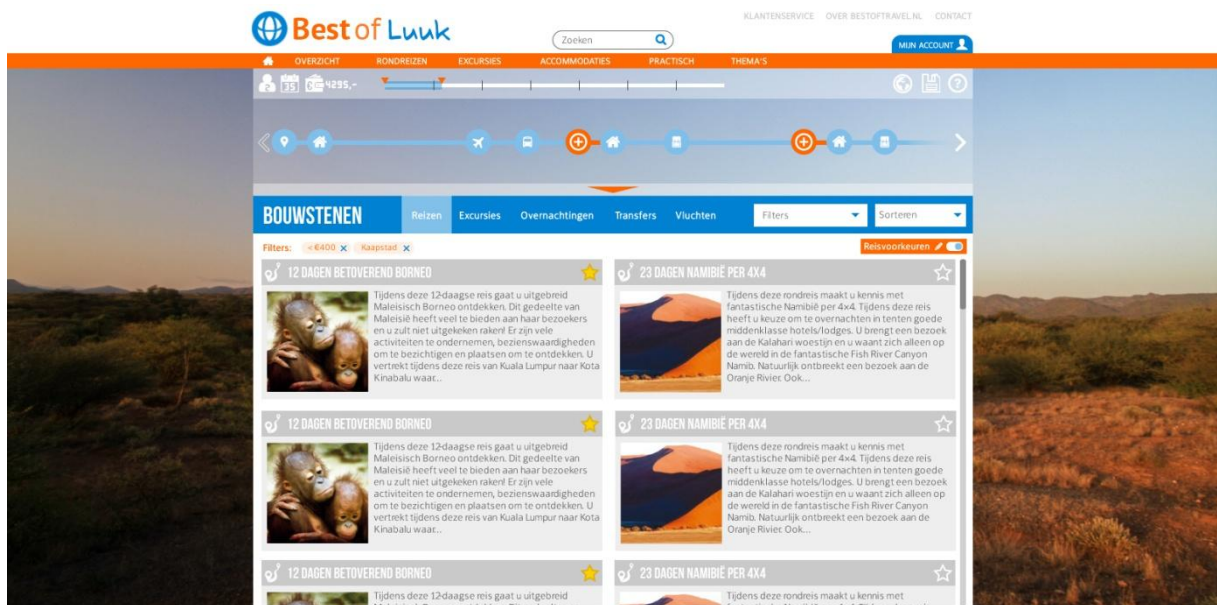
Best of Luuk

Zoeken

KLANTENSERVICE OVER BESTOFTRAVEL.NL CONTACT

MIJN ACCOUNT

OVERZICHT RONDREIZEN EXCURSIES ACCOMMODATIES PRACTISCH THEMA'S

35 4295,-

BOUWSTENEN Reizen Excursies Overnachtingen Transfers Vluchten Filters Sorteren

Filters: < €400 × Kaapstad ×

Reisvoorkeuren

12 DAGEN BETOVEREND BORNEO

Tijdens deze 12-daagse reis gaat u uitgebreid Maleisisch Borneo ontdekken. Dit gedeelte van Maleisië heeft veel te bieden aan haar bezoekers en u zult niet uitgekeken raken! Er zijn vele activiteiten te ondernemen, bezienswaardigheden om te bezichtigen en plaatsen om te ontdekken. U vertrekt tijdens deze reis van Kuala Lumpur naar Kota Kinabalu waar...

23 DAGEN NAMIBIË PER 4X4

Tijdens deze rondreis maakt u kennis met fantastische Namibië per 4x4. Tijdens deze reis heeft u keuze om te overnachten in tenten goede middenklasse hotels/lodges. U brengt een bezoek aan de Kalahari woestijn en u waant zich alleen op de wereld in de fantastische Fish River Canyon Namib. Natuurlijk ontbreekt een bezoek aan de Oranje Rivier. Ook...

12 DAGEN BETOVEREND BORNEO

Tijdens deze 12-daagse reis gaat u uitgebreid Maleisisch Borneo ontdekken. Dit gedeelte van Maleisië heeft veel te bieden aan haar bezoekers en u zult niet uitgekeken raken! Er zijn vele activiteiten te ondernemen, bezienswaardigheden om te bezichtigen en plaatsen om te ontdekken. U vertrekt tijdens deze reis van Kuala Lumpur naar Kota Kinabalu waar...

23 DAGEN NAMIBIË PER 4X4

Tijdens deze rondreis maakt u kennis met fantastische Namibië per 4x4. Tijdens deze reis heeft u keuze om te overnachten in tenten goede middenklasse hotels/lodges. U brengt een bezoek aan de Kalahari woestijn en u waant zich alleen op de wereld in de fantastische Fish River Canyon Namib. Natuurlijk ontbreekt een bezoek aan de Oranje Rivier. Ook...

12 DAGEN BETOVEREND BORNEO

Tijdens deze 12-daagse reis gaat u uitgebreid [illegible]

23 DAGEN NAMIBIË PER 4X4

Tijdens deze rondreis maakt u kennis met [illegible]